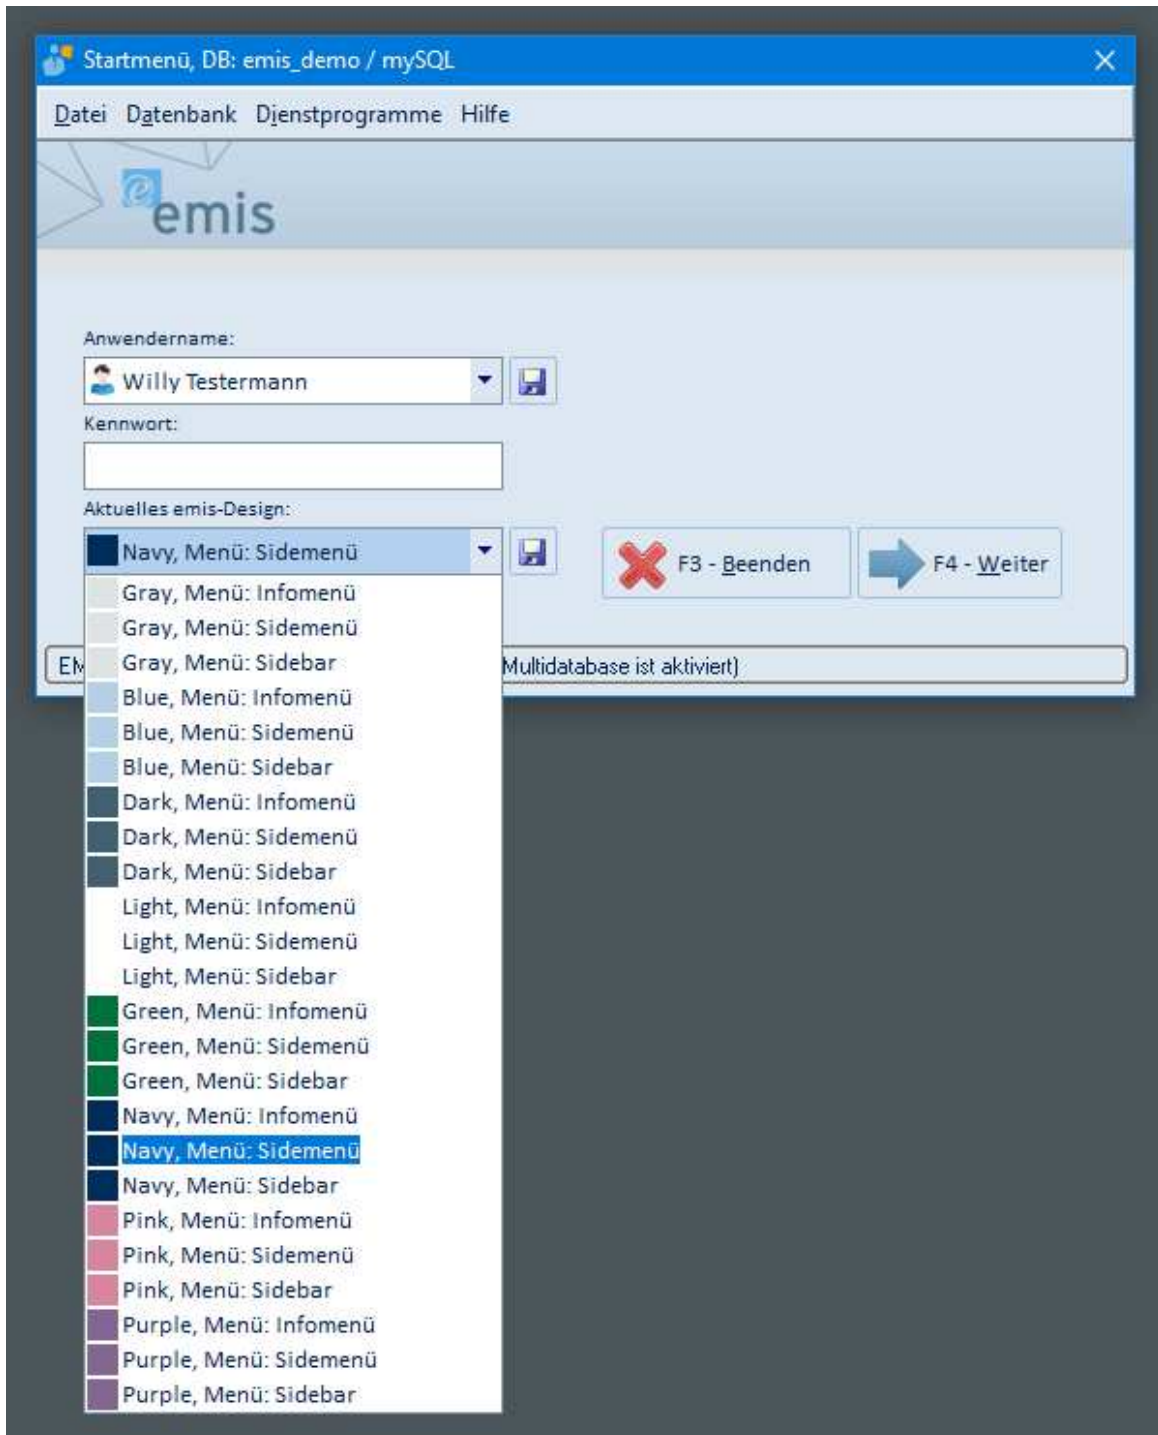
Startmenü, DB: emis_demo / mySQL

Datei Datenbank Dienstprogramme Hilfe

emis

Anwendername:

Willy Testermann

Kennwort:

Aktuelles emis-Design:

Navy, Menü: Sidemenü

F3 - Beenden

F4 - Weiter

EM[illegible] Multidatabase ist aktiviert)

Gray, Menü: Infomenü
Gray, Menü: Sidemenü
Gray, Menü: Sidebar
Blue, Menü: Infomenü
Blue, Menü: Sidemenü
Blue, Menü: Sidebar
Dark, Menü: Infomenü
Dark, Menü: Sidemenü
Dark, Menü: Sidebar
Light, Menü: Infomenü
Light, Menü: Sidemenü
Light, Menü: Sidebar
Green, Menü: Infomenü
Green, Menü: Sidemenü
Green, Menü: Sidebar
Navy, Menü: Infomenü
Navy, Menü: Sidemenü
Navy, Menü: Sidebar
Pink, Menü: Infomenü
Pink, Menü: Sidemenü
Pink, Menü: Sidebar
Purple, Menü: Infomenü
Purple, Menü: Sidemenü
Purple, Menü: Sidebar